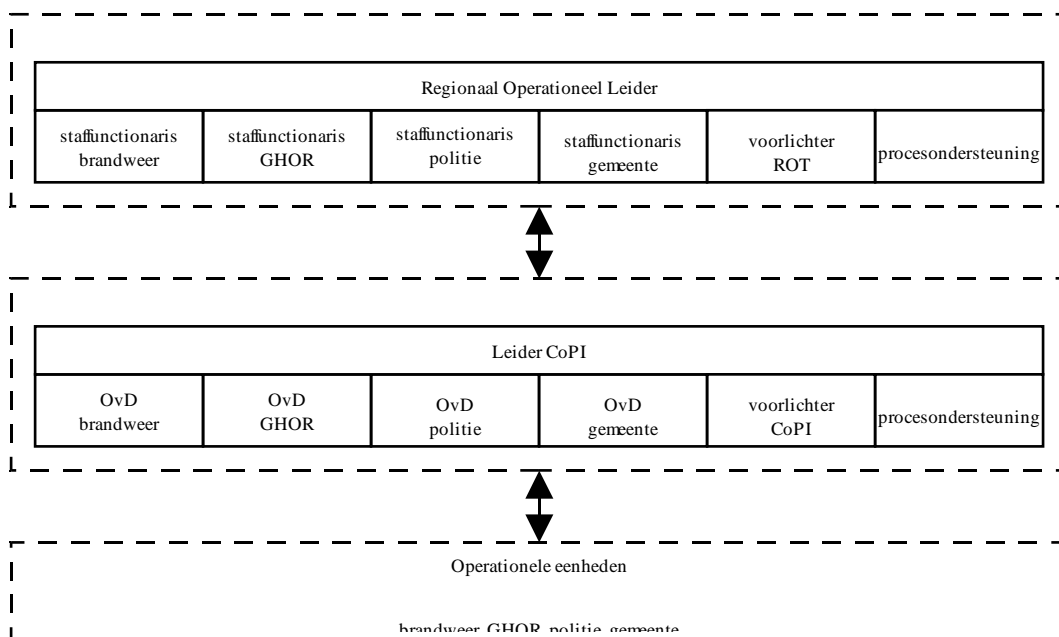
Regionaal Operationeel Leider

| staffunctionaris brandweer | staffunctionaris GHOR | staffunctionaris politie | staffunctionaris gemeente | voorlichter ROT | procesondersteuning |
|---|---|---|---|---|---|

Leider CoPI

| OvD brandweer | OvD GHOR | OvD politie | OvD gemeente | voorlichter CoPI | procesondersteuning |
|---|---|---|---|---|---|

Operationele eenheden

brandweer, GHOR, politie, gemeente